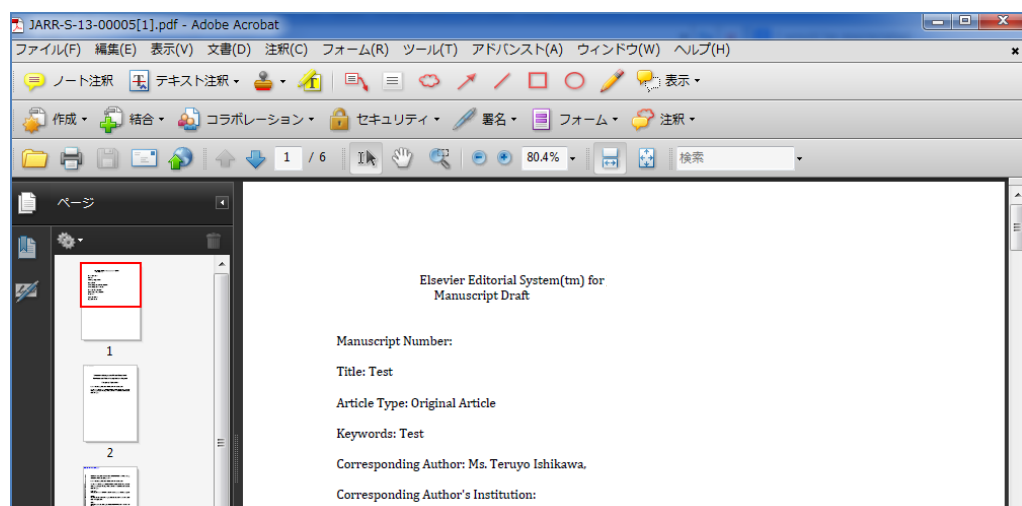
JARR-S-13-00005[1].pdf - Adobe Acrobat

ファイル(F) 編集(E) 表示(V) 文書(D) 注釈(C) フォーム(R) ツール(T) アドバンスト(A) ウィンドウ(W) ヘルプ(H)

ノート注釈 テキスト注釈 表示

作成 結合 コラボレーション セキュリティ 署名 フォーム 注釈

1 / 6 80.4% 検索

ページ

1

2

Elsevier Editorial System(tm) for Manuscript Draft

Manuscript Number:

Title: Test

Article Type: Original Article

Keywords: Test

Corresponding Author: Ms. Teruyo Ishikawa,

Corresponding Author's Institution: